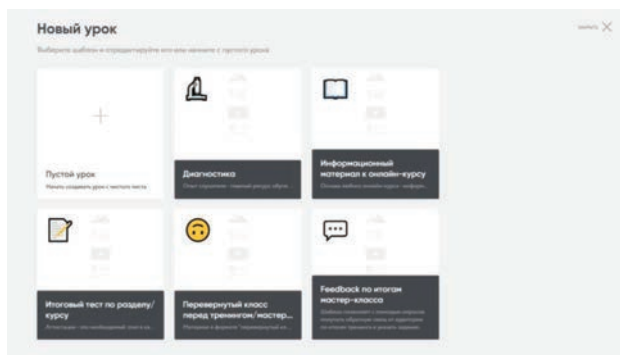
Новый урок

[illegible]

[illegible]

+

Пустой урок

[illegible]

Диагностика

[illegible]

Информационный материал к онлайн-курсу

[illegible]

Итоговый тест по разделу/курсу

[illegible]

Перевернутый класс перед тренингом/мастер...

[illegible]

Feedback по итогам мастер-класса

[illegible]